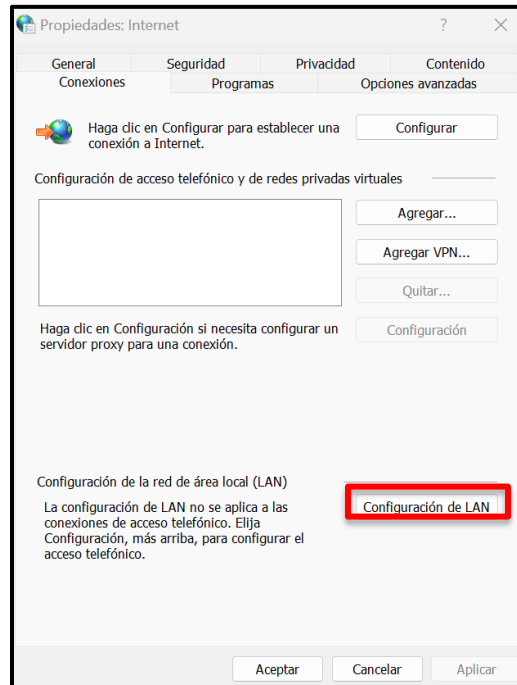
Propiedades: Internet

?

General | Seguridad | Privacidad | Contenido
Conexiones | Programas | Opciones avanzadas

Haga clic en Configurar para establecer una conexión a Internet.

Configurar

Configuración de acceso telefónico y de redes privadas virtuales

Agregar...

Agregar VPN...

Quitar...

Haga clic en Configuración si necesita configurar un servidor proxy para una conexión.

Configuración

Configuración de la red de área local (LAN)

La configuración de LAN no se aplica a las conexiones de acceso telefónico. Elija Configuración, más arriba, para configurar el acceso telefónico.

Configuración de LAN

Aceptar | Cancelar | Aplicar